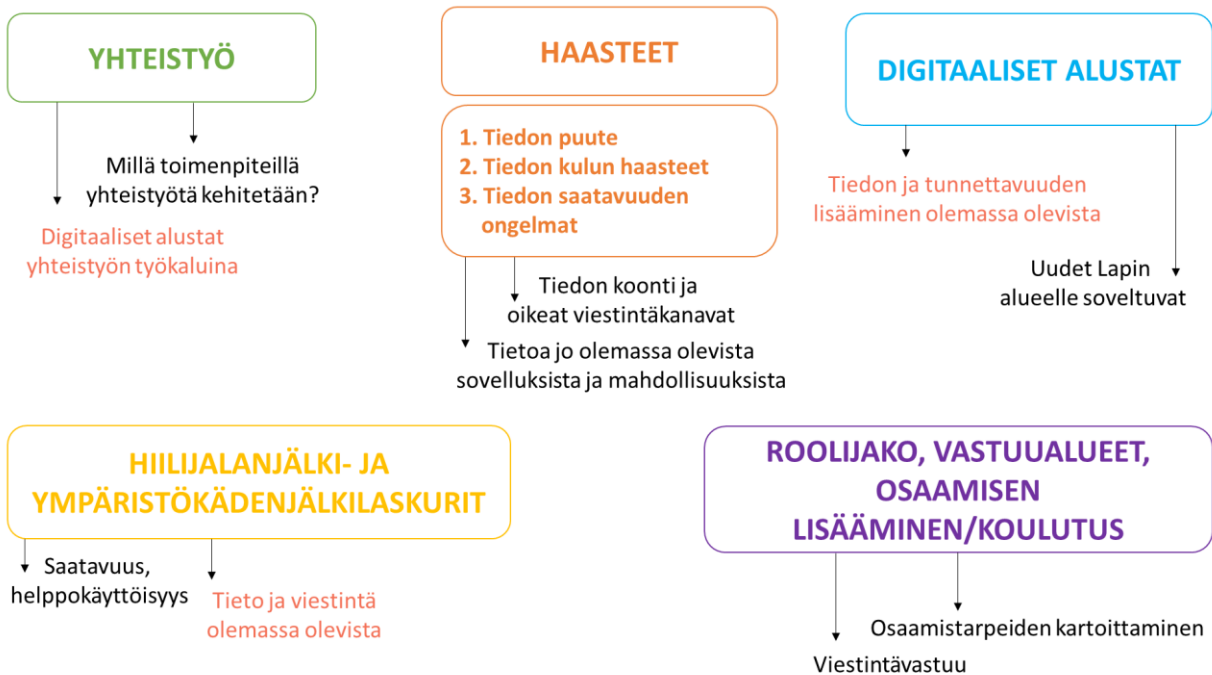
YHTEISTYÖ

Millä toimenpiteillä yhteistyötä kehitetään?

Digitaaliset alustat yhteistyön työkaluina

HAASTEET

1. Tiedon puute
2. Tiedon kulun haasteet
3. Tiedon saatavuuden ongelmat

Tiedon koonti ja oikeat viestintäkanavat

Tietoa jo olemassa olevista sovelluksista ja mahdollisuuksista

DIGITAALISET ALUSTAT

Tiedon ja tunnettavuuden lisääminen olemassa olevista

Uudet Lapin alueelle soveltuvat

HIILIJALANJÄLKI- JA YMPÄRISTÖKÄDENJÄLKILASKURIT

Saatavuus, helppokäyttöisyys

Tieto ja viestintä olemassa olevista

ROOLIJAKO, VASTUUALUEET, OSAAMISEN LISÄÄMINEN/KOULUTUS

Osaamistarpeiden kartoittaminen

Viestintävastuu